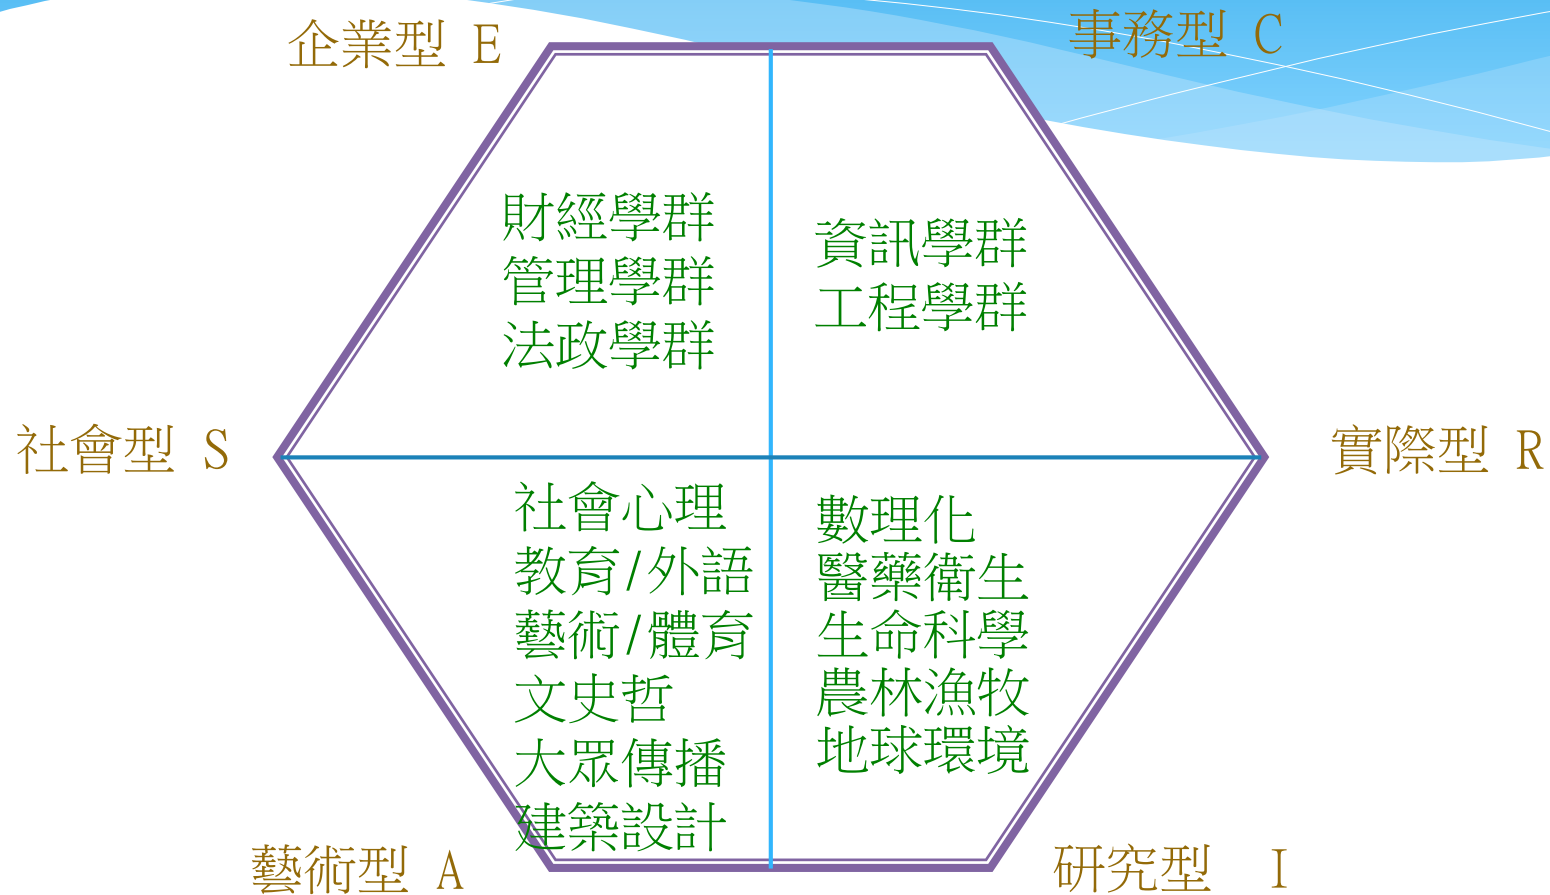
企業型 E

事務型 C

財經學群
管理學群
法政學群

資訊學群
工程學群

社會型 S

實際型 R

社會心理
教育/外語
藝術/體育
文史哲
大眾傳播
建築設計

數理化
醫藥衛生
生命科學
農林漁牧
地球環境

藝術型 A

研究型 I